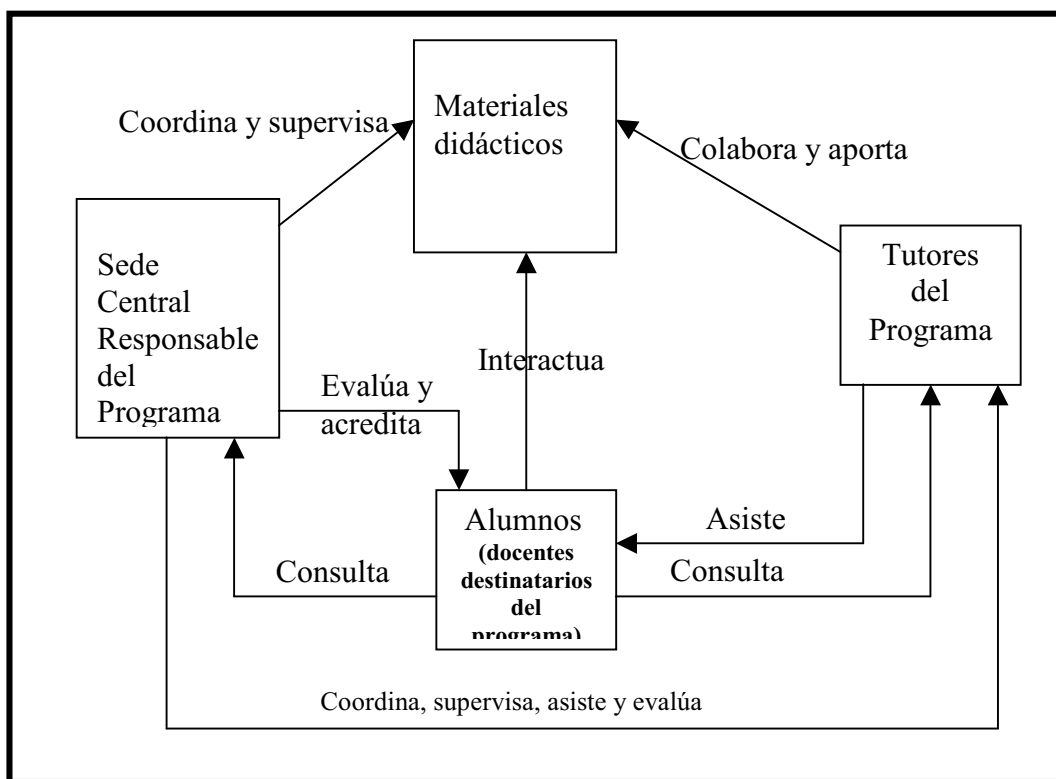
Materiales didácticos

Coordina y supervisa

Colabora y aporta

Sede Central Responsable del Programa

Tutores del Programa

Interactua

Evalúa y acredita

Alumnos (docentes destinatarios del programa)

Asiste

Consulta

Consulta

Coordina, supervisa, asiste y evalúa